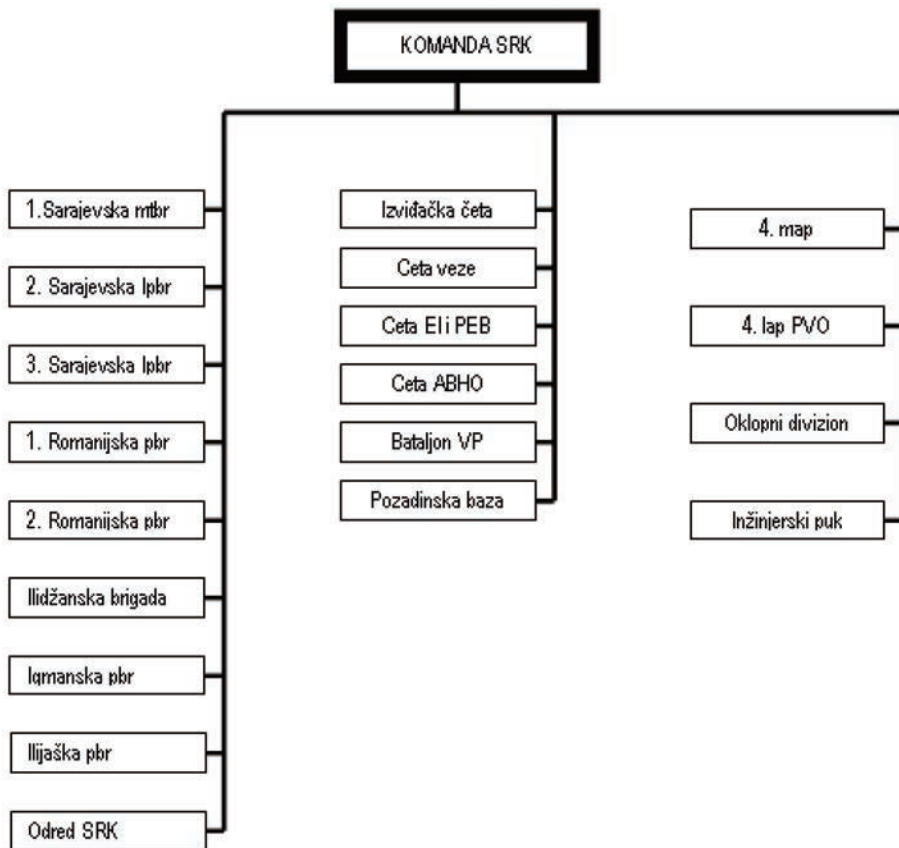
KOMANDA SRK

1.Sarajevska mtbr

2. Sarajevska lpbr

3. Sarajevska lpbr

1. Romanijska pbr

2. Romanijska pbr

Ilidžanska brigada

Igmanska pbr

Ilijaška pbr

Odred SRK

Izviđačka četa

Ceta veze

Ceta EI i PEB

Ceta ABHO

Bataljon VP

Pozadinska baza

4. map

4. lap PVO

Oklopni divizion

Inžinjerski puk